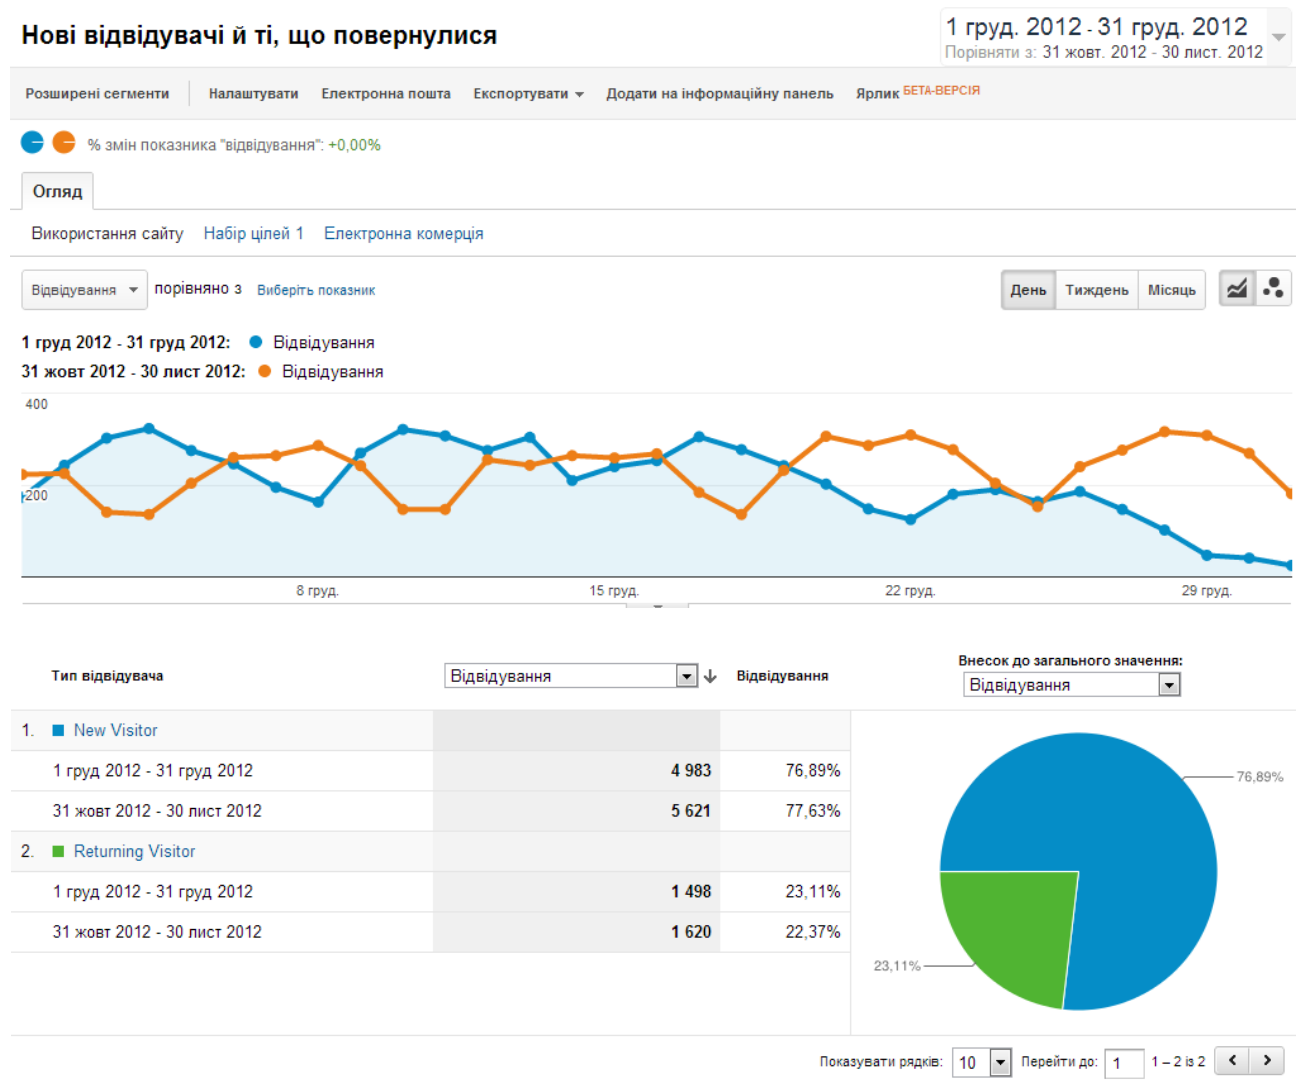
Нові відвідувачі й ті, що повернулися

1 груд. 2012 - 31 груд. 2012
Порівняти з: 31 жовт. 2012 - 30 лист. 2012

Розширені сегменти | Налаштувати | Електронна пошта | Експортувати | Додати на інформаційну панель | Ярлик БЕТА-ВЕРСІЯ

% змін показника "відвідування": +0,00%

Огляд

Використання сайту | Набір цілей 1 | Електронна комерція

Відвідування порівняно з Виберіть показник

День | Тиждень | Місяць

1 груд 2012 - 31 груд 2012: Відвідування
31 жовт 2012 - 30 лист 2012: Відвідування

400
200

8 груд. | 15 груд. | 22 груд. | 29 груд.

| Тип відвідувача | Відвідування | Відвідування |
|---|---|---|
| 1. New Visitor | | |
| 1 груд 2012 - 31 груд 2012 | 4 983 | 76,89% |
| 31 жовт 2012 - 30 лист 2012 | 5 621 | 77,63% |
| 2. Returning Visitor | | |
| 1 груд 2012 - 31 груд 2012 | 1 498 | 23,11% |
| 31 жовт 2012 - 30 лист 2012 | 1 620 | 22,37% |

Внесок до загального значення:
Відвідування

76,89%
23,11%

Показувати рядків: 10 Перейти до: 1 1 – 2 із 2